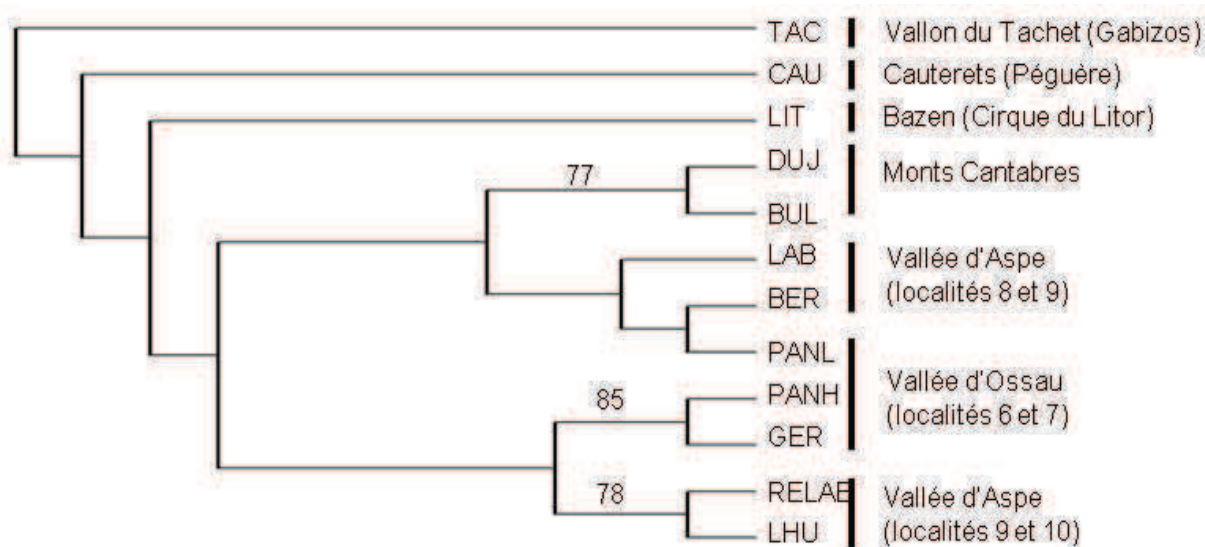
TAC
CAU
LIT
77
DUJ
BUL
LAB
BER
PANL
85
PANH
GER
78
RELAB
LHU

Vallon du Tachet (Gabizos)
Cauterets (Péguère)
Bazen (Cirque du Litor)
Monts Cantabres
Vallée d'Aspe (localités 8 et 9)
Vallée d'Ossau (localités 6 et 7)
Vallée d'Aspe (localités 9 et 10)